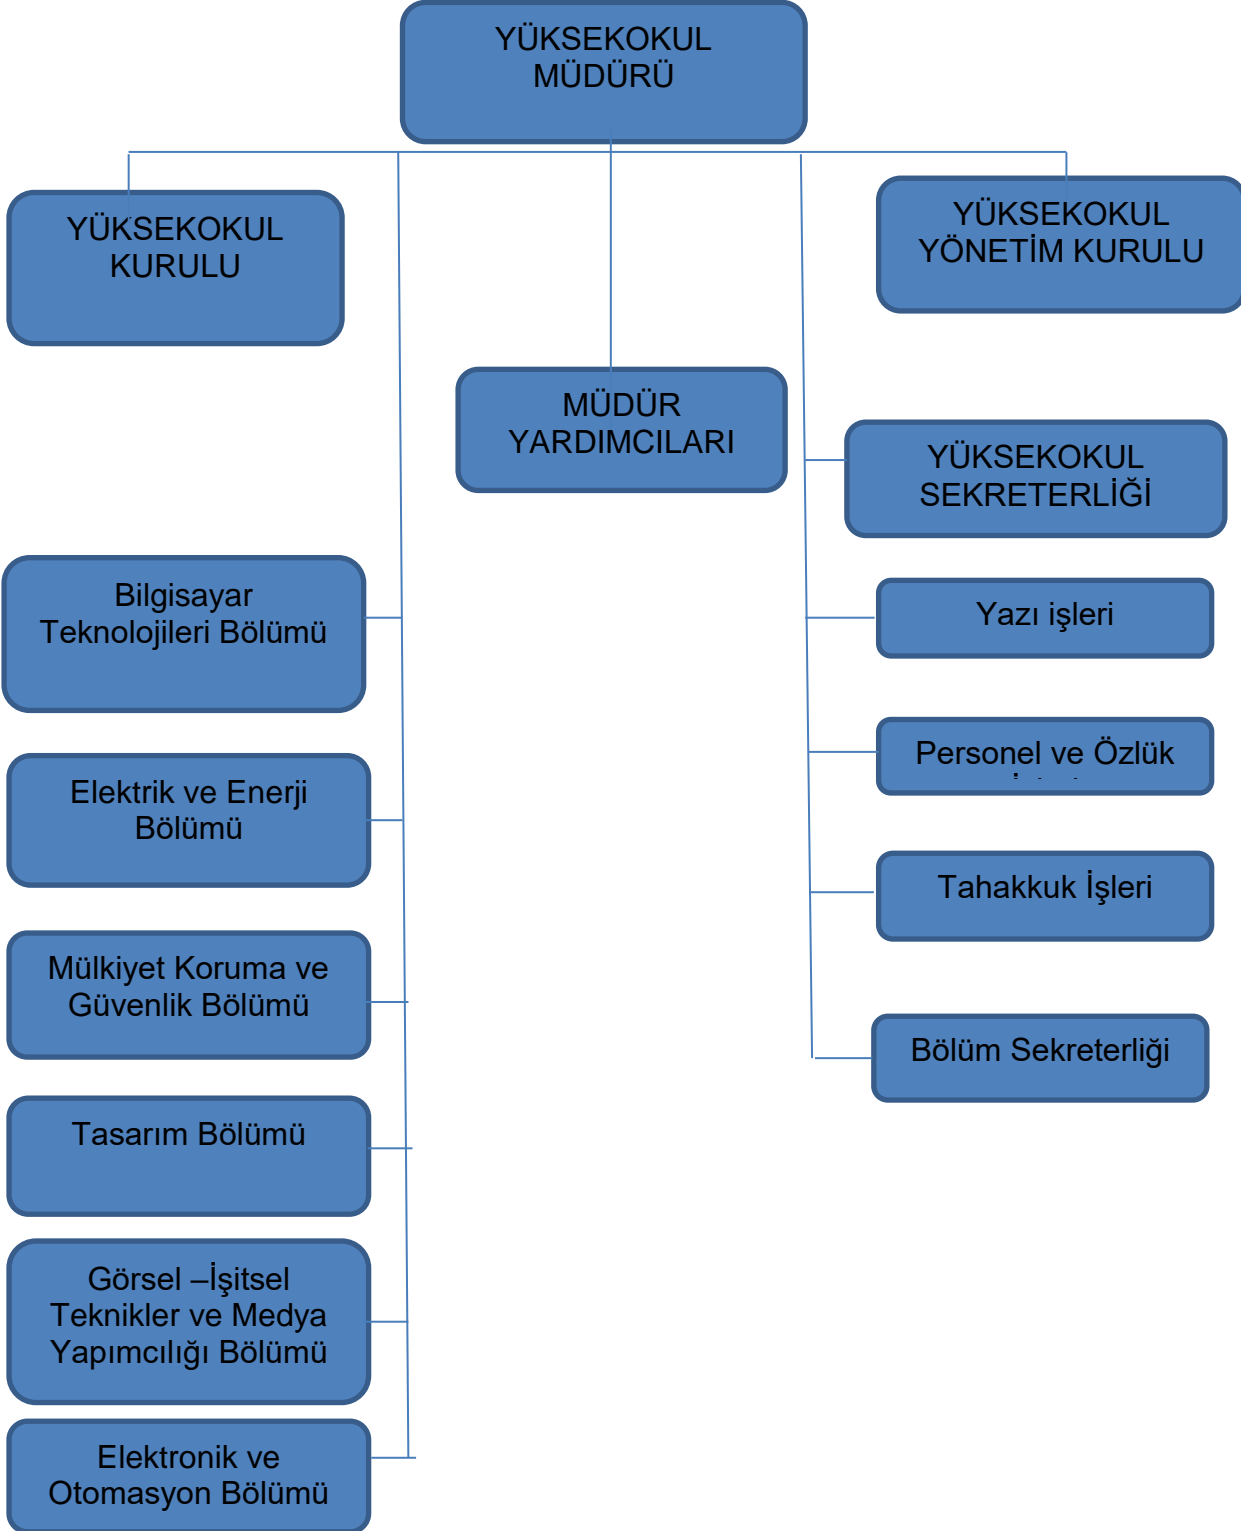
YÜKSEKOKUL MÜDÜRÜ

YÜKSEKOKUL KURULU

YÜKSEKOKUL YÖNETİM KURULU

MÜDÜR YARDIMCILARI

YÜKSEKOKUL SEKRETERLİĞİ

Bilgisayar Teknolojileri Bölümü

Yazı işleri

Elektrik ve Enerji Bölümü

Personel ve Özlük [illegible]

Tahakkuk İşleri

Mülkiyet Koruma ve Güvenlik Bölümü

Bölüm Sekreterliği

Tasarım Bölümü

Görsel –İşitsel Teknikler ve Medya Yapımcılığı Bölümü

Elektronik ve Otomasyon Bölümü